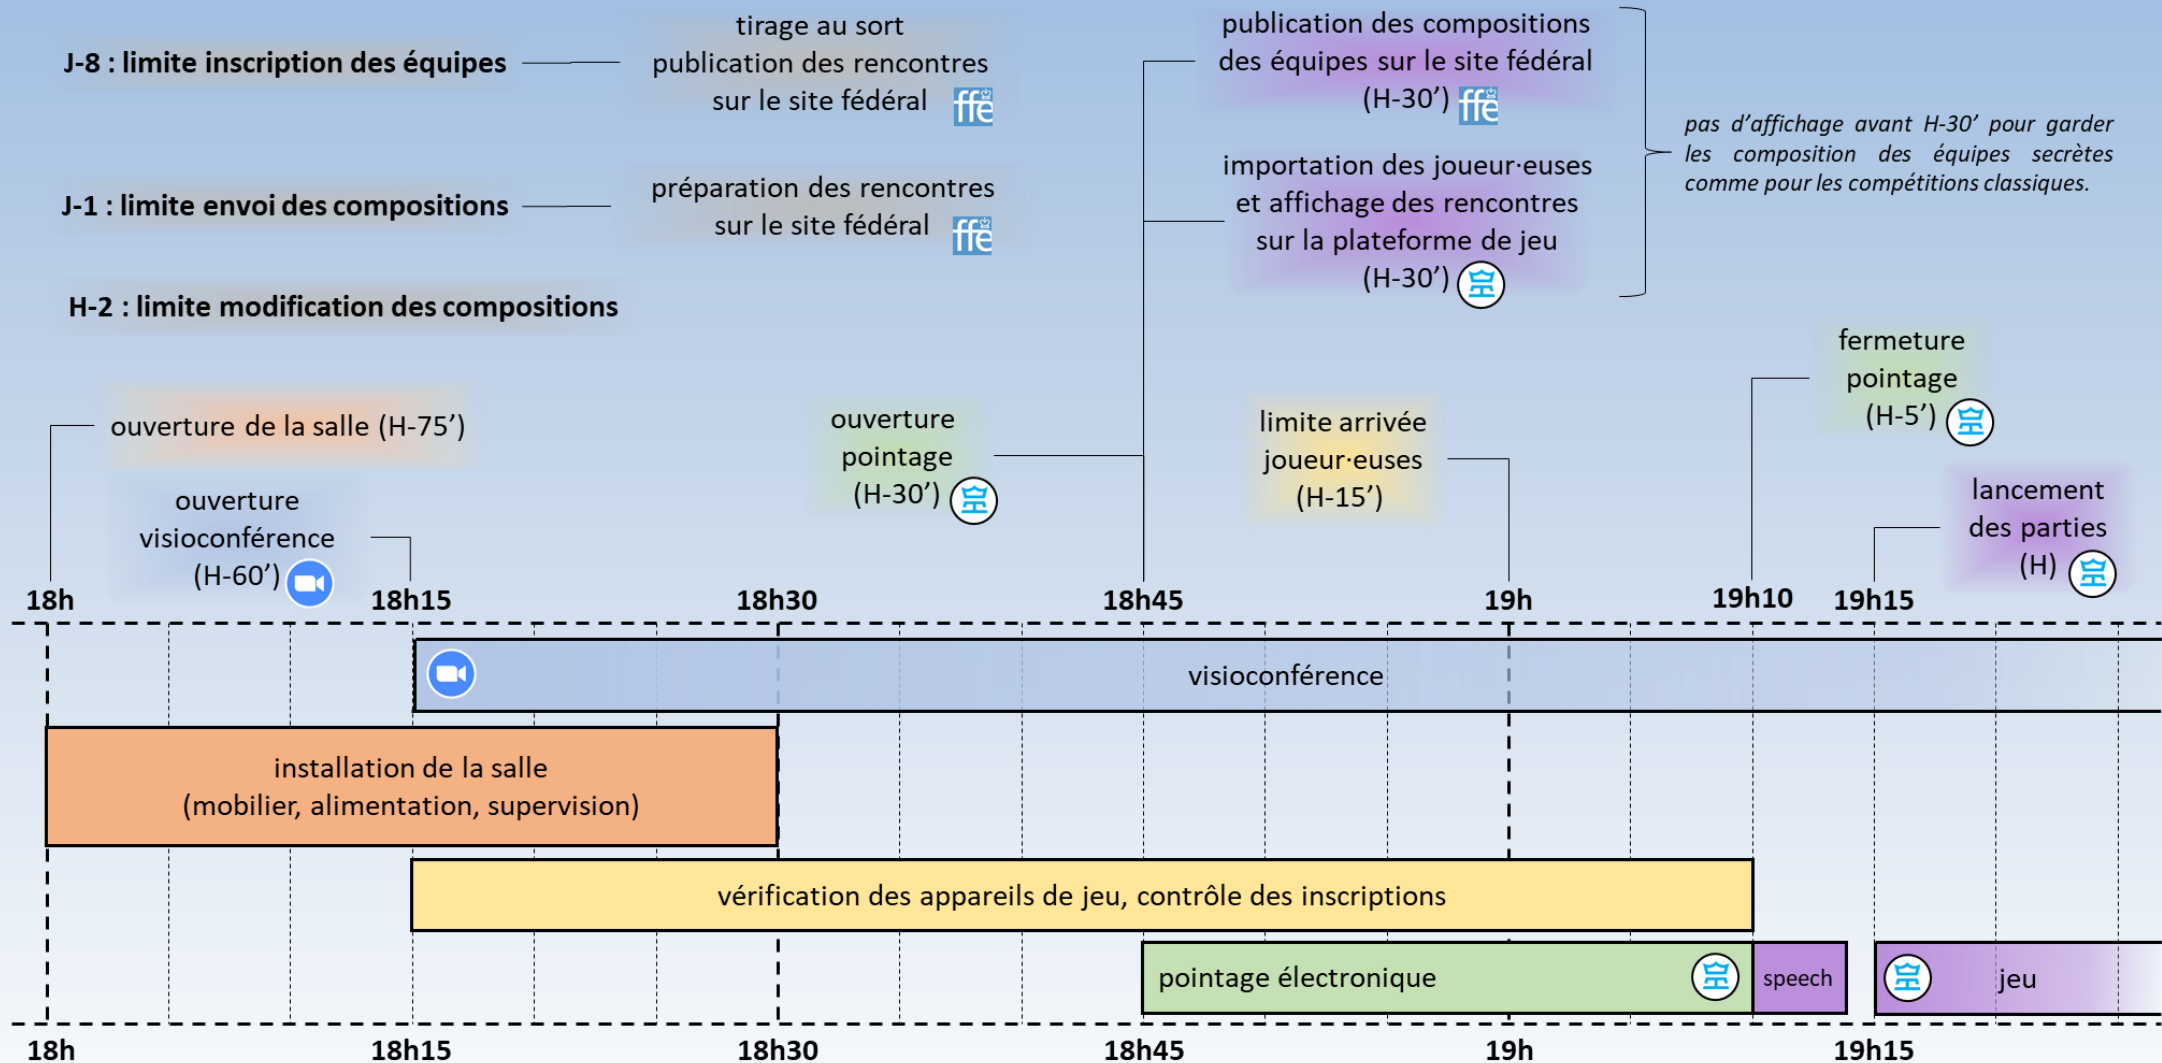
J-8 : limite inscription des équipes

tirage au sort
publication des rencontres
sur le site fédéral ffe

J-1 : limite envoi des compositions

préparation des rencontres
sur le site fédéral ffe

H-2 : limite modification des compositions

publication des compositions
des équipes sur le site fédéral
(H-30') ffe

importation des joueur·euses
et affichage des rencontres
sur la plateforme de jeu
(H-30')

pas d'affichage avant H-30' pour garder les composition des équipes secrètes comme pour les compétitions classiques.

ouverture de la salle (H-75')

ouverture
visioconférence
(H-60')

ouverture
pointage
(H-30')

limite arrivée
joueur·euses
(H-15')

fermeture
pointage
(H-5')

lancement
des parties
(H)

18h
18h15
18h30
18h45
19h
19h10
19h15

visioconférence

installation de la salle
(mobilier, alimentation, supervision)

vérification des appareils de jeu, contrôle des inscriptions

pointage électronique

speech

jeu

18h
18h15
18h30
18h45
19h
19h15